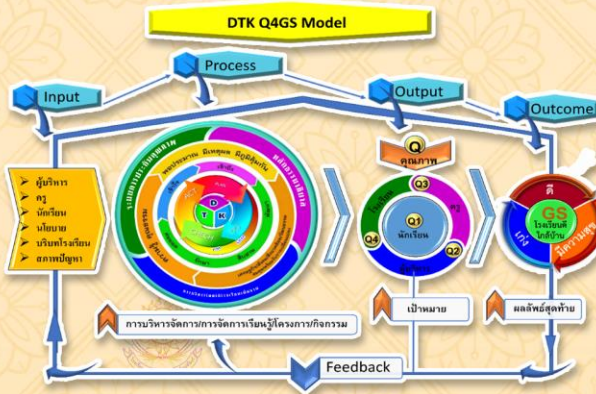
DTK Q4GS Model

Input

Process

Output

Outcome

ผู้บริหาร
ครู
นักเรียน
นโยบาย
บริบทโรงเรียน
สภาพปัญหา

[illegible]

D
T
K

Q
คุณภาพ

Q3
โรงเรียน
ครู
Q1
นักเรียน
Q4
Q2

GS
โรงเรียนดีใกล้บ้าน
ดี
เก่ง

การบริหารจัดการ/การจัดการเรียนรู้/โครงการ/กิจกรรม

เป้าหมาย

ผลลัพธ์สุดท้าย

Feedback